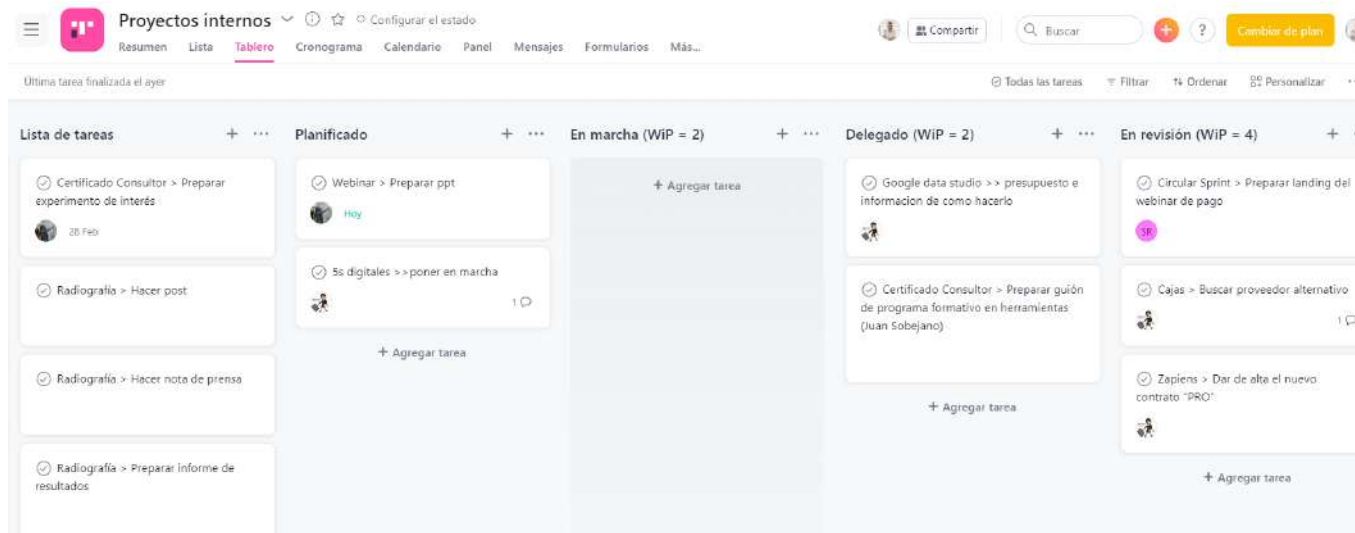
Proyectos internos ○ Configurar el estado

Resumen Lista Tablero Cronograma Calendario Panel Mensajes Formularios Más...

Compartir Buscar Cambiar de plan

Última tarea finalizada el ayer

Todas las tareas Filtrar Ordenar Personalizar

Lista de tareas

Certificado Consultor > Preparar experimento de interés
28 Feb

Radiografía > Hacer post

Radiografía > Hacer nota de prensa

Radiografía > Preparar informe de resultados

Planificado

Webinar > Preparar ppt
Hoy

5s digitales >>poner en marcha
1

+ Agregar tarea

En marcha (WiP = 2)

+ Agregar tarea

Delegado (WiP = 2)

Google data studio >> presupuesto e informacion de como hacerlo

Certificado Consultor > Preparar guión de programa formativo en herramientas (Juan Sobejano)

+ Agregar tarea

En revisión (WiP = 4)

Circular Sprint > Preparar landing del webinar de pago
SR

Cajas > Buscar proveedor alternativo
1

Zapiens > Dar de alta el nuevo contrato "PRO"

+ Agregar tarea